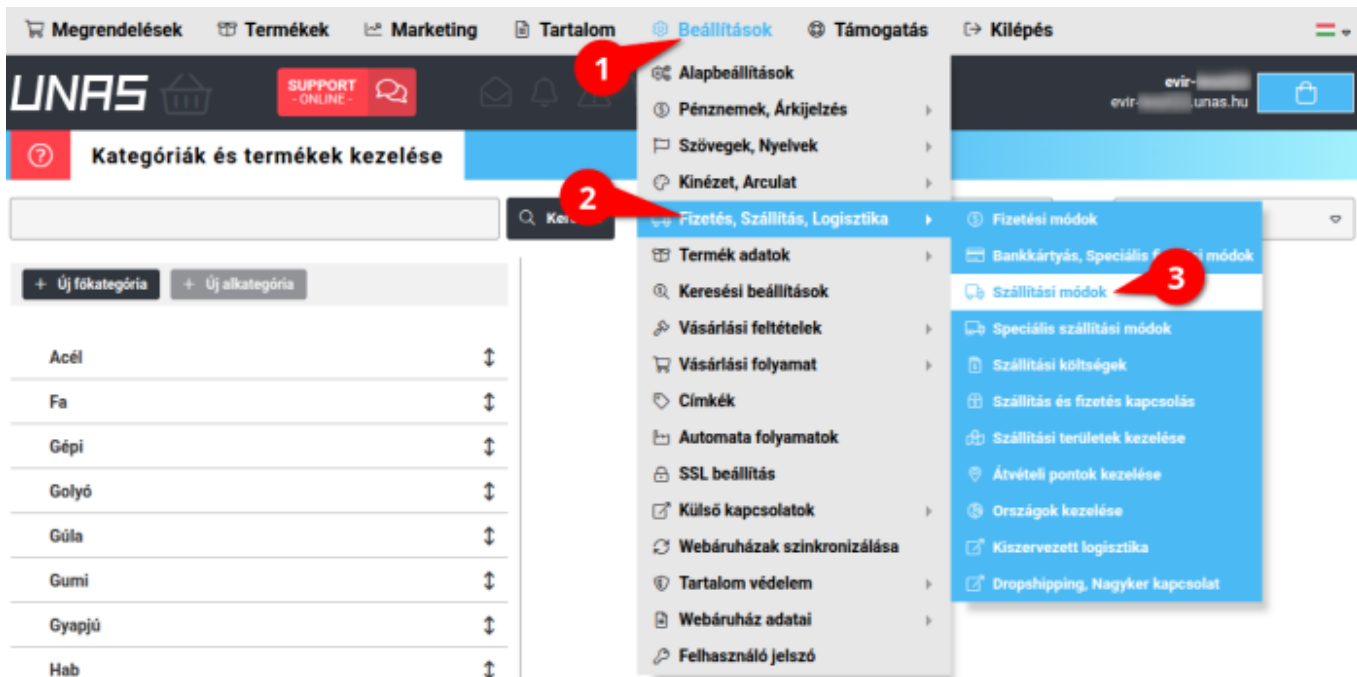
Megrendelések Termékek Marketing Tartalom Beállítások Támogatás Kilépés

UNAS SUPPORT - ONLINE -

evir-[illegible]
evir-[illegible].unas.hu

Kategóriák és termékek kezelése

Ker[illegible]

+ Új főkategória + Új alkategória

Acél
Fa
Gépi
Golyó
Gúla
Gumi
Gyapjú
Hab

1
2
3

Alapbeállítások
Pénznemek, Árkijelzés
Szövegek, Nyelvek
Kinézet, Arculat
Fizetés, Szállítás, Logisztika
Termék adatok
Keresési beállítások
Vásárlási feltételek
Vásárlási folyamat
Címkék
Automata folyamatok
SSL beállítás
Külső kapcsolatok
Webáruházak szinkronizálása
Tartalom védelem
Webáruház adatai
Felhasználó jelszó

Fizetési módok
Bankkártyás, Speciális f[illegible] módok
Szállítási módok
Speciális szállítási módok
Szállítási költségek
Szállítás és fizetés kapcsolás
Szállítási területek kezelése
Átvételi pontok kezelése
Országok kezelése
Kiszervezett logisztika
Dropshipping, Nagyker kapcsolat